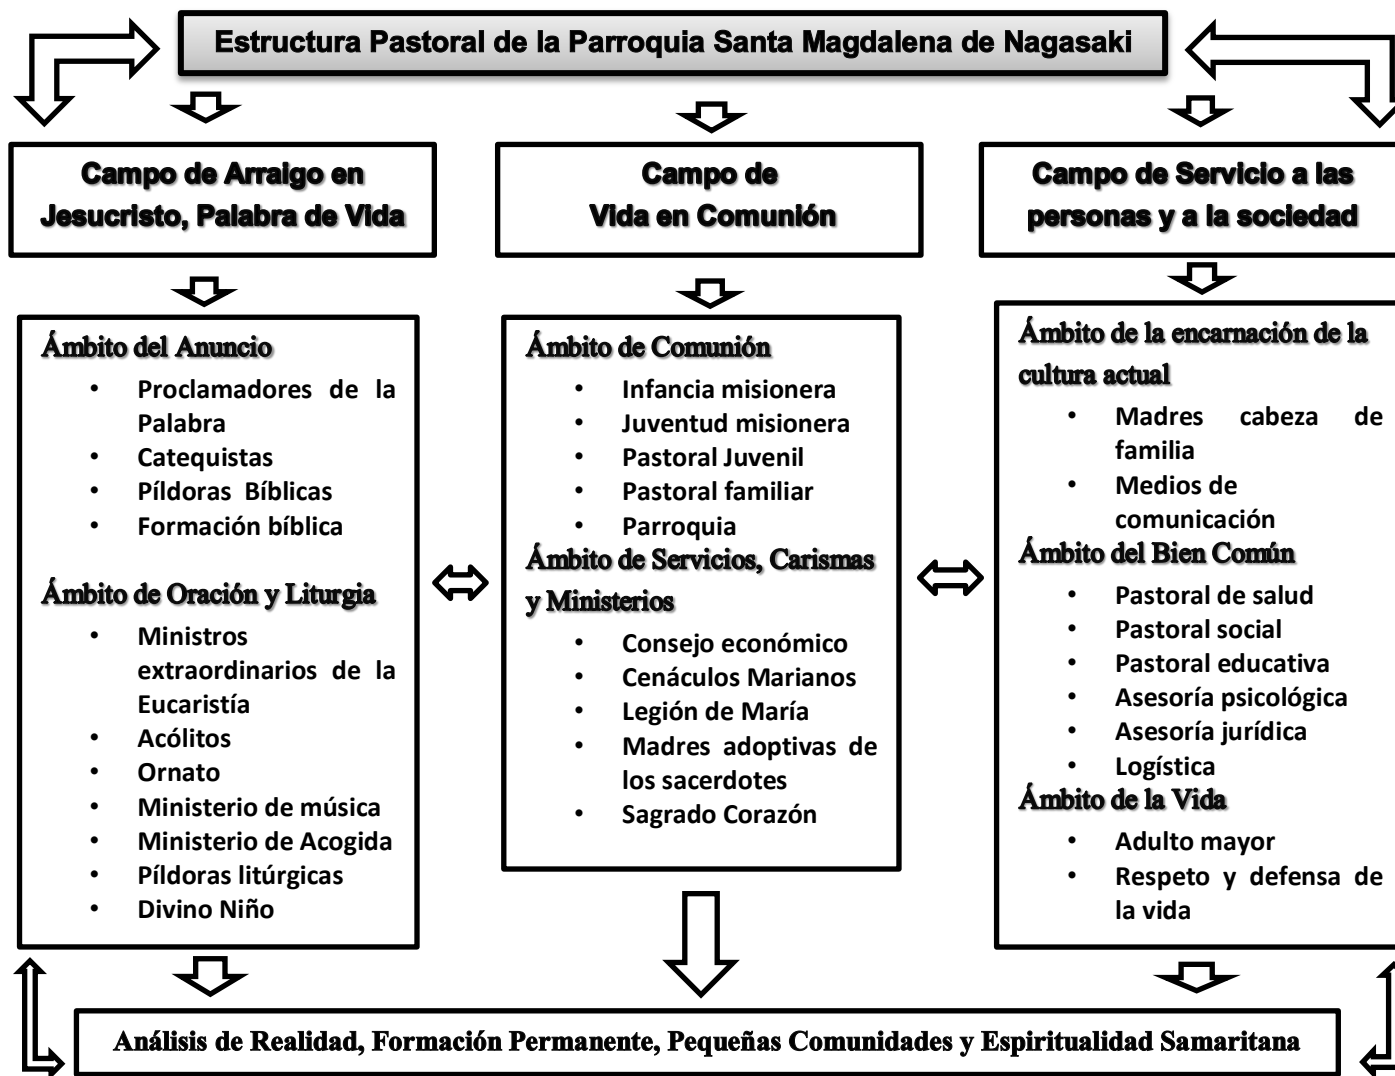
Estructura Pastoral de la Parroquia Santa Magdalena de Nagasaki

Campo de Arraigo en Jesucristo, Palabra de Vida

Ámbito del Anuncio
- Proclamadores de la Palabra
- Catequistas
- Píldoras Bíblicas
- Formación bíblica

Ámbito de Oración y Liturgia
- Ministros extraordinarios de la Eucaristía
- Acólitos
- Ornato
- Ministerio de música
- Ministerio de Acogida
- Píldoras litúrgicas
- Divino Niño

Campo de Vida en Comunión

Ámbito de Comunión
- Infancia misionera
- Juventud misionera
- Pastoral Juvenil
- Pastoral familiar
- Parroquia

Ámbito de Servicios, Carismas y Ministerios
- Consejo económico
- Cenáculos Marianos
- Legión de María
- Madres adoptivas de los sacerdotes
- Sagrado Corazón

Campo de Servicio a las personas y a la sociedad

Ámbito de la encarnación de la cultura actual
- Madres cabeza de familia
- Medios de comunicación

Ámbito del Bien Común
- Pastoral de salud
- Pastoral social
- Pastoral educativa
- Asesoría psicológica
- Asesoría jurídica
- Logística

Ámbito de la Vida
- Adulto mayor
- Respeto y defensa de la vida

Análisis de Realidad, Formación Permanente, Pequeñas Comunidades y Espiritualidad Samaritana